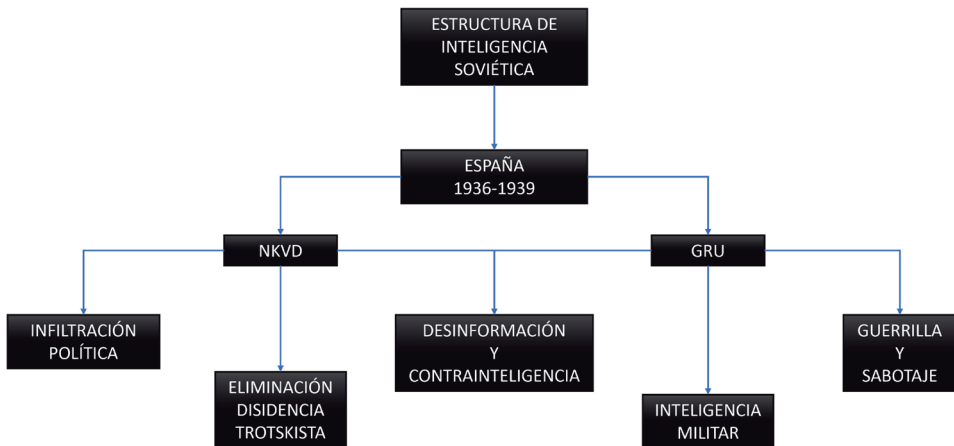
ESTRUCTURA DE INTELIGENCIA SOVIÉTICA

ESPAÑA
1936-1939

NKVD

GRU

INFILTRACIÓN POLÍTICA

ELIMINACIÓN DISIDENCIA TROTSKISTA

DESINFORMACIÓN
Y
CONTRAINTELIGENCIA

INTELIGENCIA MILITAR

GUERRILLA
Y
SABOTAJE